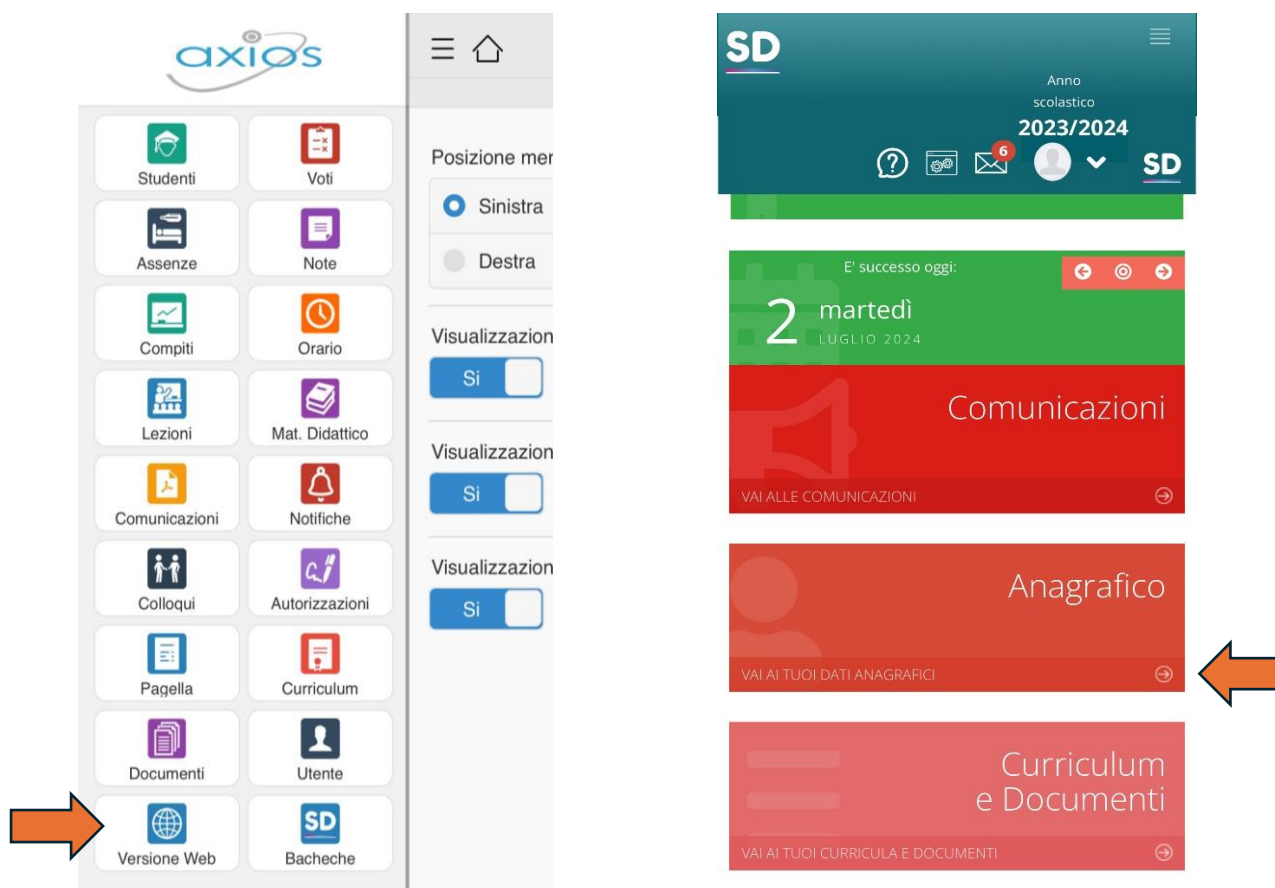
axios

Studenti
Voti
Assenze
Note
Compiti
Orario
Lezioni
Mat. Didattico
Comunicazioni
Notifiche
Colloqui
Autorizzazioni
Pagella
Curriculum
Documenti
Utente
Versione Web
SD
Bacheche

Posizione mer
Sinistra
Destra
Visualizzazion
Si
Visualizzazion
Si
Visualizzazion
Si

SD
Anno scolastico
2023/2024
6
SD

E' successo oggi:
2 martedì
LUGLIO 2024

Comunicazioni
VAI ALLE COMUNICAZIONI

Anagrafico
VAI AI TUOI DATI ANAGRAFICI

Curriculum e Documenti
VAI AI TUOI CURRICULA E DOCUMENTI